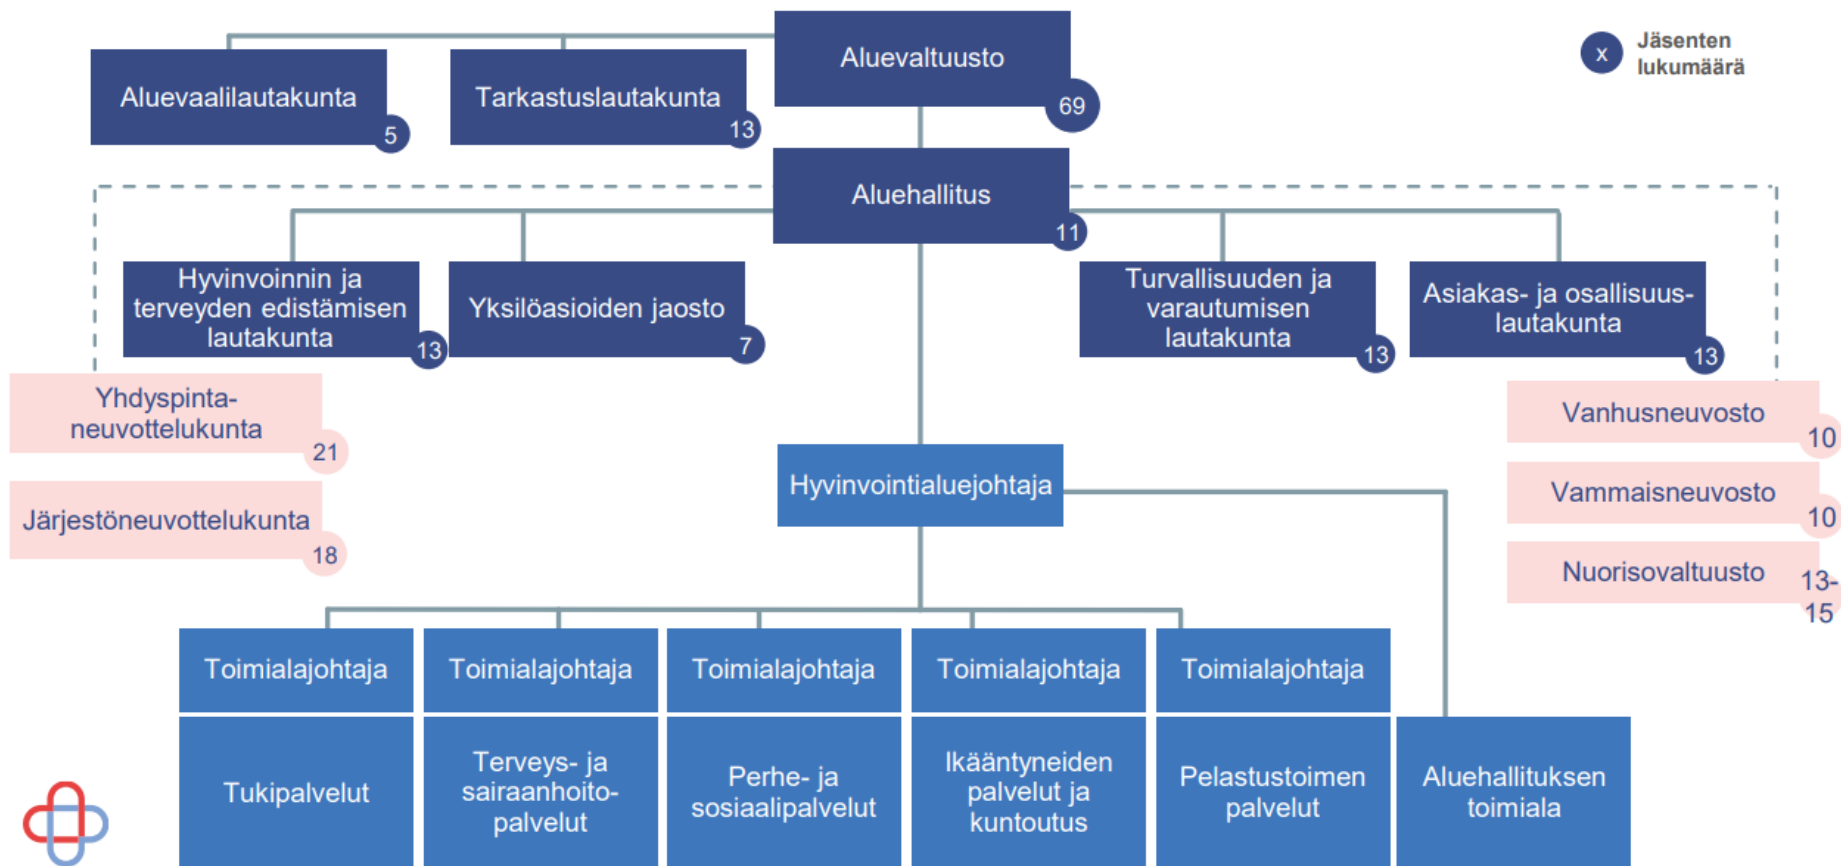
x Jäsenten lukumäärä

Aluevaltuusto 69

Aluevaalilautakunta 5

Tarkastuslautakunta 13

Aluehallitus 11

Hyvinvoinnin ja terveyden edistämisen lautakunta 13

Yksilöasioiden jaosto 7

Turvallisuuden ja varautumisen lautakunta 13

Asiakas- ja osallisuuslautakunta 13

Yhdyspintaneuvottelukunta 21

Järjestöneuvottelukunta 18

Vanhusneuvosto 10

Vammaisneuvosto 10

Nuorisovaltuusto 13-15

Hyvinvointialuejohtaja

Toimialajohtaja

Toimialajohtaja

Toimialajohtaja

Toimialajohtaja

Toimialajohtaja

Tukipalvelut

Terveys- ja sairaanhoitopalvelut

Perhe- ja sosiaalipalvelut

Ikääntyneiden palvelut ja kuntoutus

Pelastustoimen palvelut

Aluehallituksen toimiala